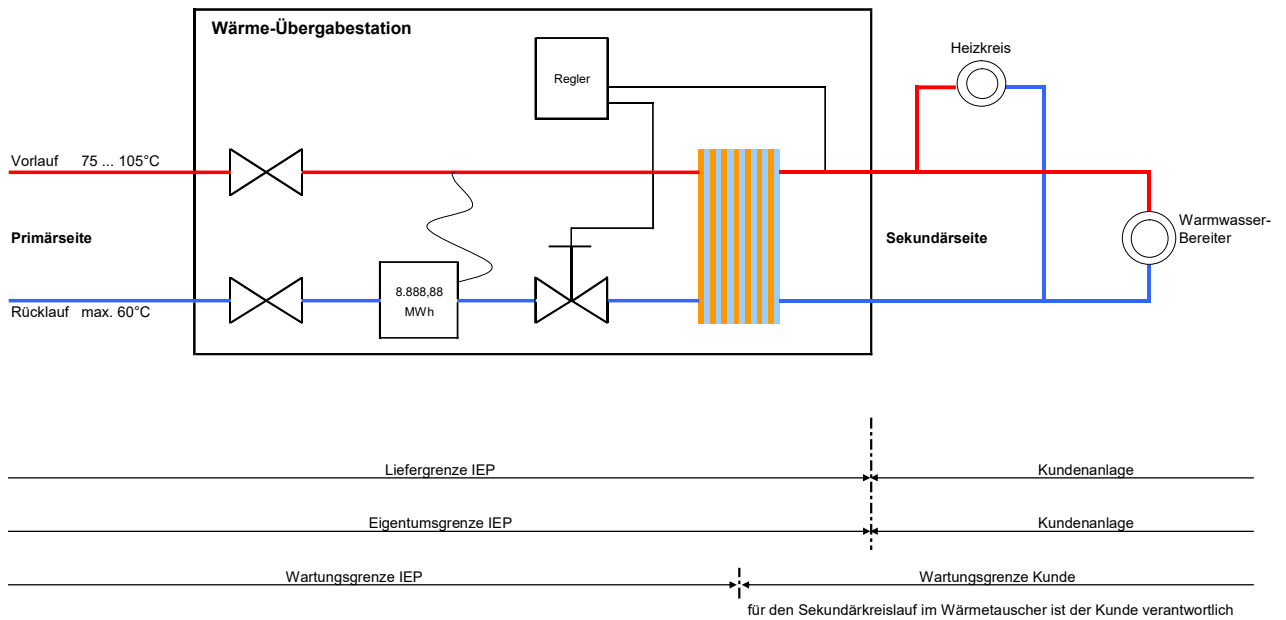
Wärme-Übergabestation

Regler

Heizkreis

Vorlauf 75 ... 105°C

Primärseite

Sekundärseite

Warmwasser-Bereiter

8.888,88 MWh

Rücklauf max. 60°C

Liefergrenze IEP

Kundenanlage

Eigentumsgrenze IEP

Kundenanlage

Wartungsgrenze IEP

Wartungsgrenze Kunde

für den Sekundärkreislauf im Wärmetauscher ist der Kunde verantwortlich